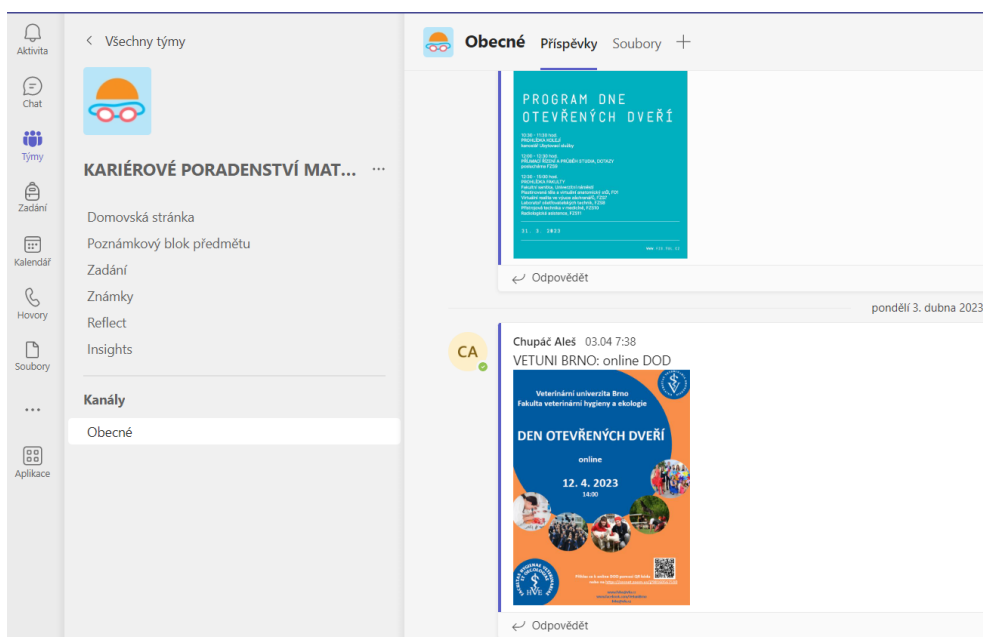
Aktivita
Chat
Týmy
Zadání
Kalendář
Hovory
Soubory
...
Aplikace

< Všechny týmy

KARIÉROVÉ PORADENSTVÍ MAT... ···

Domovská stránka
Poznámkový blok předmětu
Zadání
Známky
Reflect
Insights

Kanály

Obecné

Obecné Příspěvky Soubory +

PROGRAM DNE OTEVŘENÝCH DVEŘÍ

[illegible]

31. 3. 2023

Odpovědět

pondělí 3. dubna 2023

CA

Chupáč Aleš 03.04 7:38
VETUNI BRNO: online DOD

Veterinární univerzita Brno
Fakulta veterinární hygieny a ekologie

DEN OTEVŘENÝCH DVEŘÍ

online

12. 4. 2023
14:00

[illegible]

Odpovědět